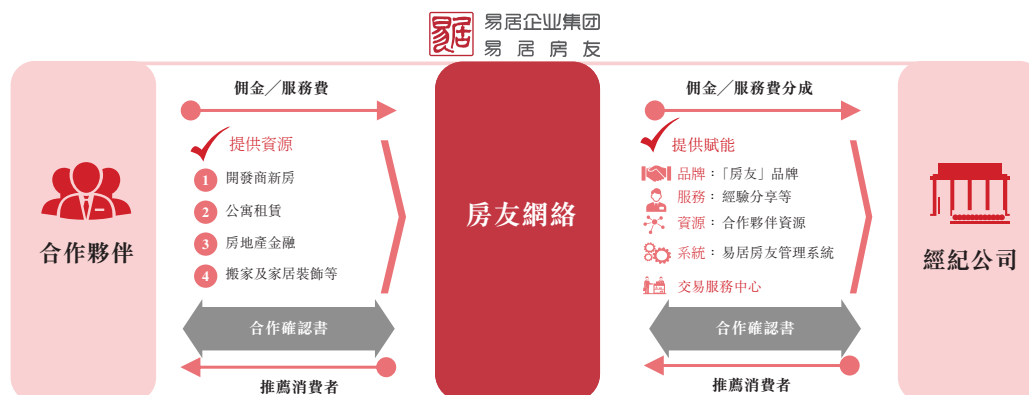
易居企业集团
易居房友

合作夥伴

佣金／服務費

提供資源
1 開發商新房
2 公寓租賃
3 房地產金融
4 搬家及家居裝飾等

合作確認書

推薦消費者

房友網絡

佣金／服務費分成

提供賦能
品牌：「房友」品牌
服務：經驗分享等
資源：合作夥伴資源
系統：易居房友管理系統
交易服務中心

合作確認書

推薦消費者

經紀公司